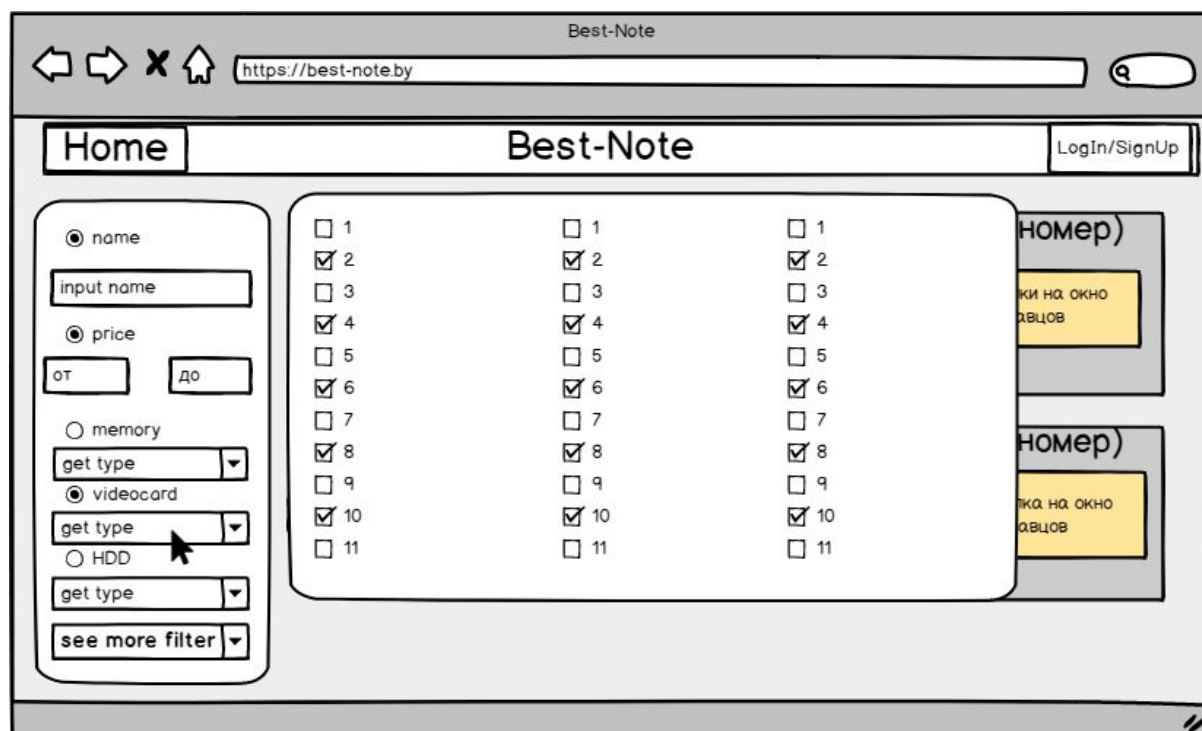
Best-Note

https://best-note.by

Home

Best-Note

LogIn/SignUp

name

input name

price

от

до

memory

get type

videocard

get type

HDD

get type

see more filter

1
2
3
4
5
6
7
8
9
10
11

1
2
3
4
5
6
7
8
9
10
11

1
2
3
4
5
6
7
8
9
10
11

номер)

ки на окно
авцов

номер)

лка на окно
авцов